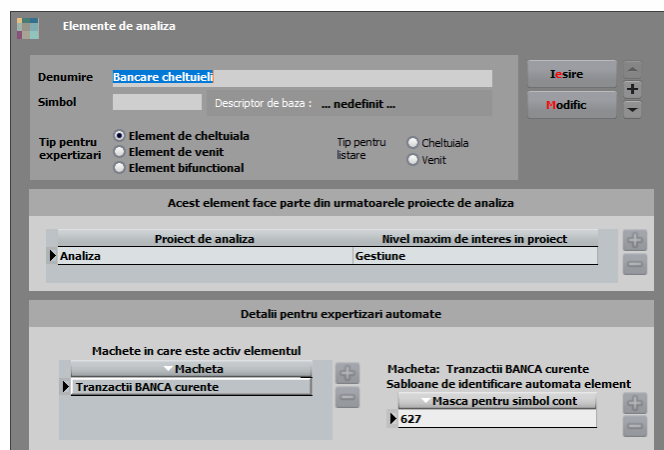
Elemente de analiza

Denumire Bancare cheltuieli
Simbol
Descriptor de baza : ... nedefinit ...

Iesire
Modific

Tip pentru expertizari
Element de cheltuiala
Element de venit
Element bifunctional

Tip pentru listare
Cheltuiala
Venit

Acest element face parte din urmatoarele proiecte de analiza

| Proiect de analiza | Nivel maxim de interes in proiect |
|---|---|
| Analiza | Gestiune |

Detalii pentru expertizari automate

Machete in care este activ elementul

| Macheta |
|---|
| Tranzactii BANCA curente |

Macheta: Tranzactii BANCA curente
Sabloane de identificare automata element

| Masca pentru simbol cont |
|---|
| 627 |